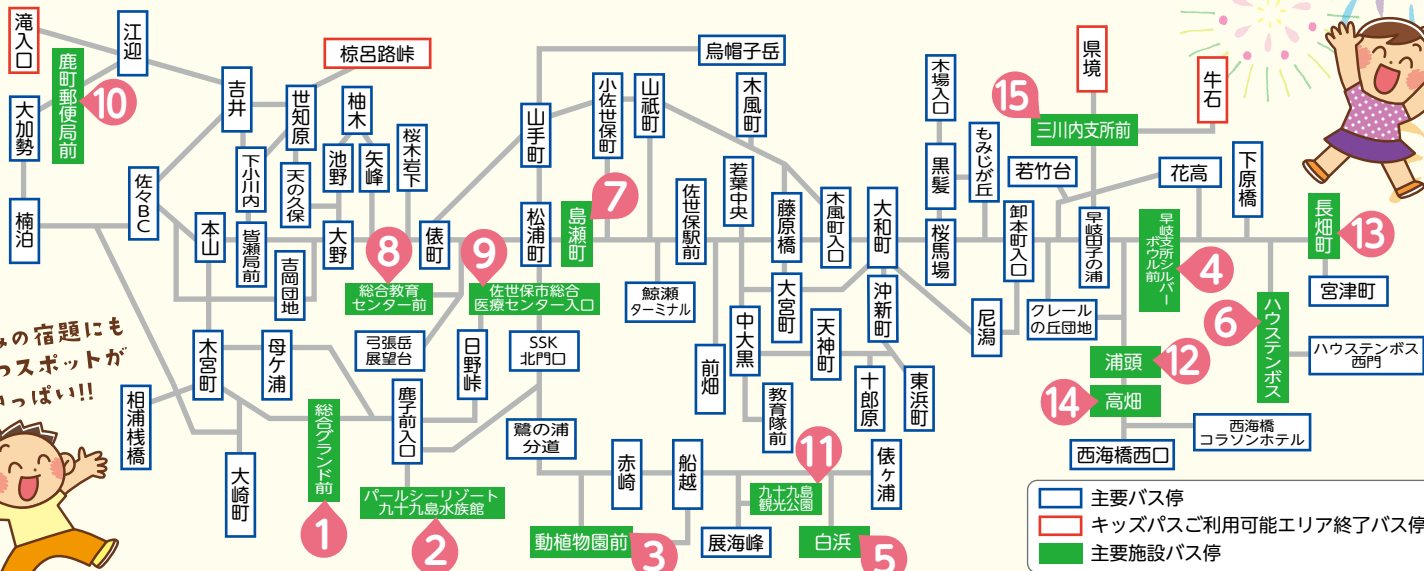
滝入口
江迎
鹿町郵便局前
10
大加勢
吉井
棕呂路峠
世知原
柚木
桜木岩下
下小川内
天の久保
池野
矢峰
佐々BC
楠泊
本山
皆瀬局前
吉岡団地
大野
8
俵町
9
総合教育センター前
佐世保市総合医療センター入口
山手町
松浦町
小佐世保町
山祇町
烏帽子岳
7
島瀬町
佐世保駅前
鯨瀬ターミナル
木風町
若葉中央
藤原橋
木風町入口
大和町
大宮町
木場入口
黒髪
桜馬場
もみじが丘
15
三川内支所前
県境
牛石
若竹台
卸本町入口
早岐田子の浦
花高
下原橋
早岐支所シルバーボウル前
4
長畑町
13
宮津町
クレールの丘団地
尼潟
沖新町
天神町
中大黒
6
ハウステンボス
ハウステンボス西門
浦頭
12
14
高畑
西海橋コラソンホテル
西海橋西口
弓張岳展望台
日野峠
SSK北門口
木宮町
母ケ浦
相浦桟橋
大崎町
総合グランド前
鹿子前入口
1
パールシーリゾート九十九島水族館
2
鷺の浦分道
赤崎
船越
動植物園前
3
展海峰
前畑
教育隊前
十郎原
東浜町
11
九十九島観光公園
俵ケ浦
白浜
5
…の宿題にも
…スポットが
…っぱい!!
主要バス停
キッズパスご利用可能エリア終了バス停
主要施設バス停